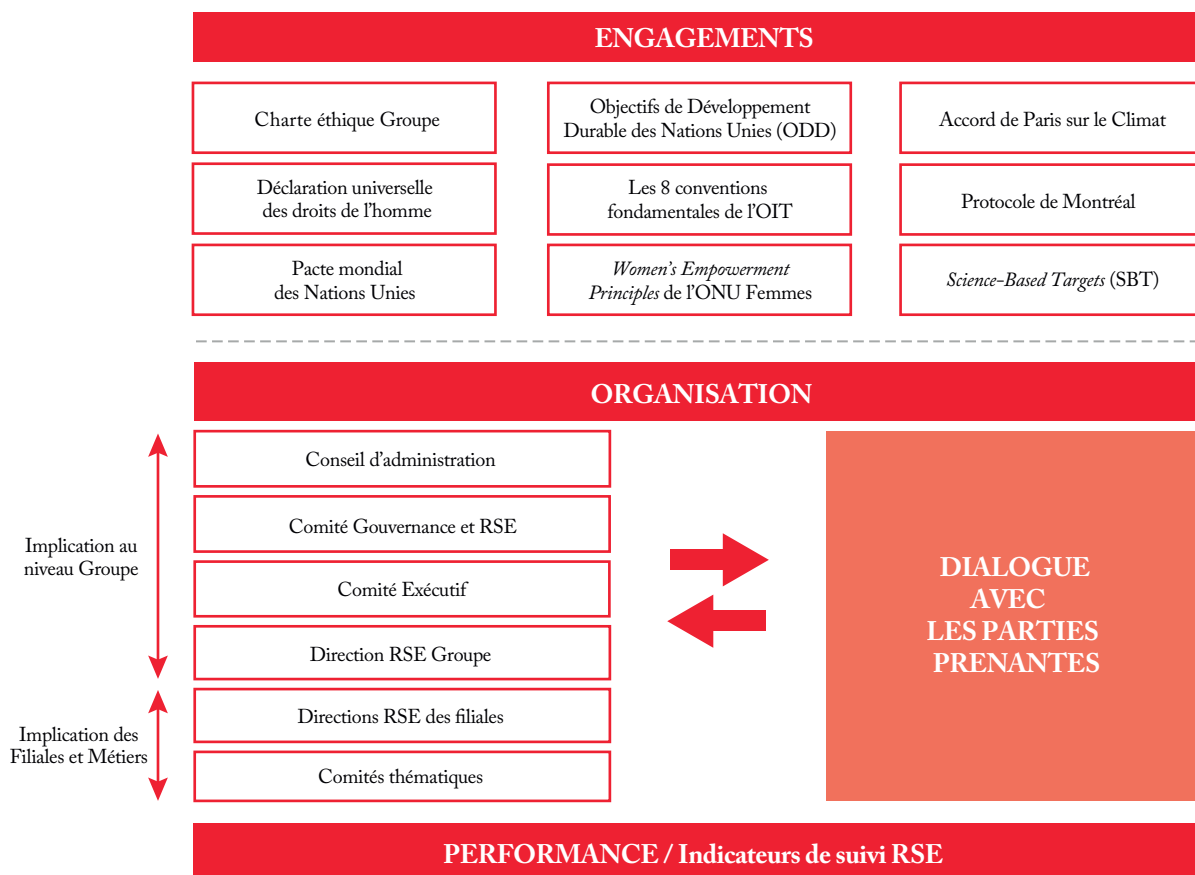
ENGAGEMENTS

Charte éthique Groupe

Objectifs de Développement Durable des Nations Unies (ODD)

Accord de Paris sur le Climat

Déclaration universelle des droits de l'homme

Les 8 conventions fondamentales de l'OIT

Protocole de Montréal

Pacte mondial des Nations Unies

*Women's Empowerment Principles* de l'ONU Femmes

*Science-Based Targets* (SBT)

ORGANISATION

Implication au niveau Groupe

Conseil d'administration

Comité Gouvernance et RSE

Comité Exécutif

Direction RSE Groupe

Implication des Filiales et Métiers

Directions RSE des filiales

Comités thématiques

DIALOGUE AVEC LES PARTIES PRENANTES

PERFORMANCE / Indicateurs de suivi RSE